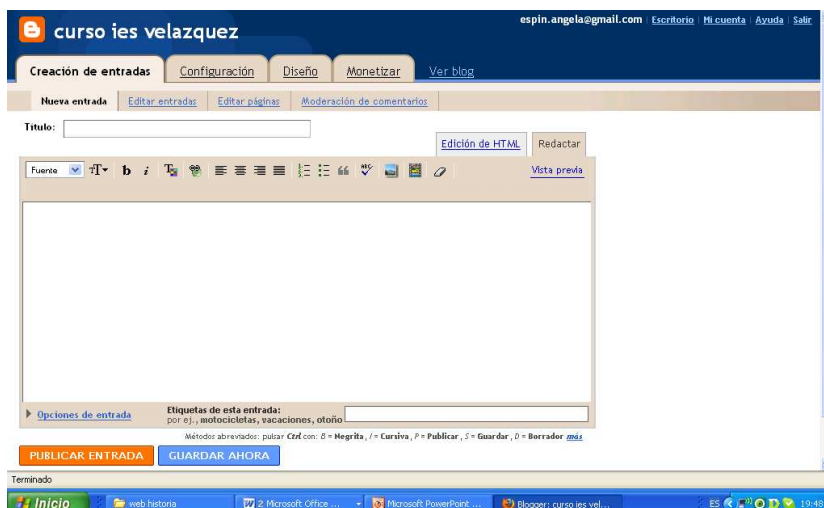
curso ies velazquez

espin.angela@gmail.com | Escritorio | Mi cuenta | Ayuda | Salir

Creación de entradas | Configuración | Diseño | Monetizar | Ver blog

Nueva entrada | Editar entradas | Editar páginas | Moderación de comentarios

Título:

Edición de HTML | Redactar

Fuente | b | i | Vista previa

▸ Opciones de entrada

Etiquetas de esta entrada:
por ej., motocicletas, vacaciones, otoño

Métodos abreviados: pulsar Ctrl con: B = Negrita, I = Cursiva, P = Publicar, S = Guardar, D = Borrador más

PUBLICAR ENTRADA | GUARDAR AHORA

Terminado

Inicio | web historia | 2 Microsoft Office ... | Microsoft PowerPoint ... | Blogger: curso ies vel... | ES | 19:48